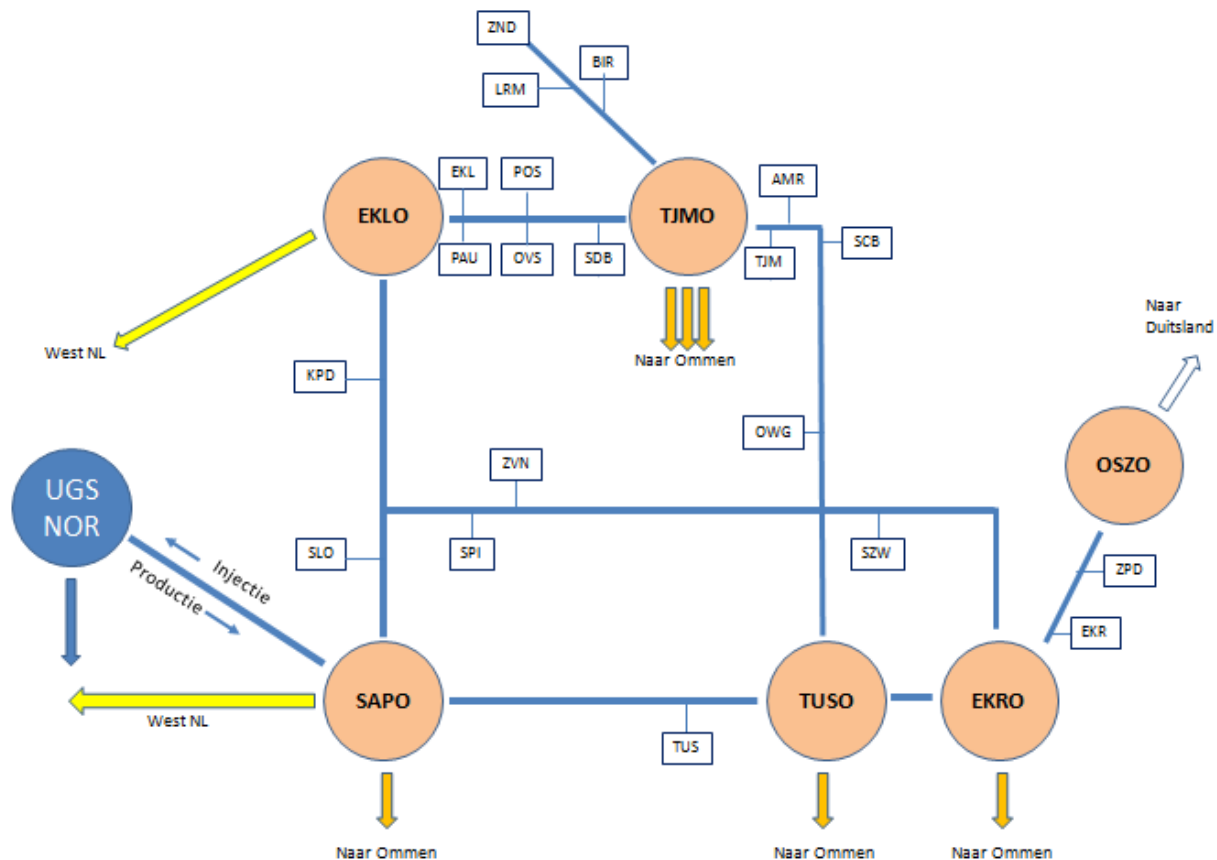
ZND
BIR
LRM
EKL
POS
AMR
EKLO
TJMO
SCB
PAU
OVS
SDB
TJM
West NL
Naar Ommen
Naar Duitsland
KPD
OWG
OSZO
ZVN
UGS NOR
SLO
SPI
SZW
Injectie
Productie
ZPD
EKR
SAPO
TUSO
EKRO
West NL
TUS
Naar Ommen
Naar Ommen
Naar Ommen